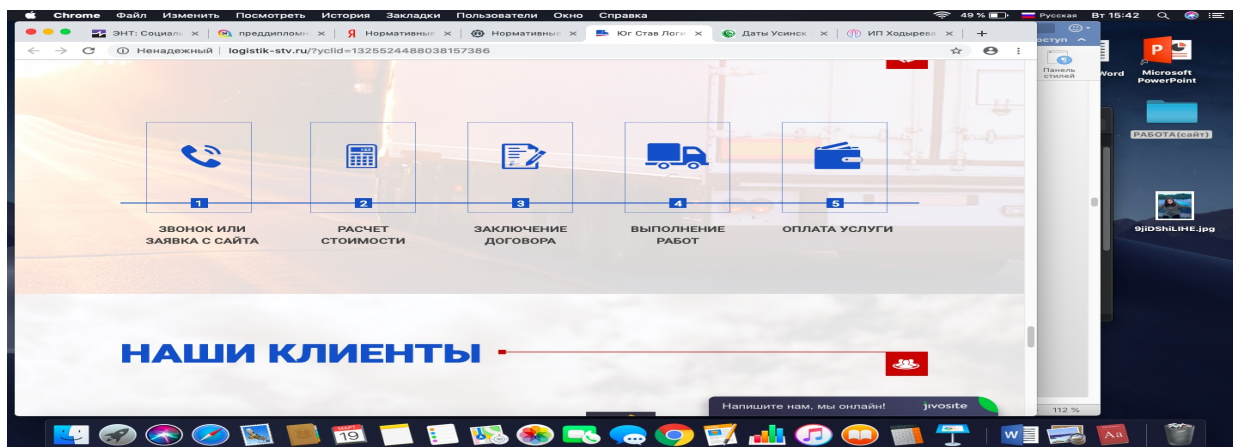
Chrome Файл Изменить Посмотреть История Закладки Пользователи Окно Справка
49 % Русская Вт 15:42

ЭНТ: Социаль × | преддипломн × | Нормативны × | Нормативные × | Юг Став Логи × | Даты Усинск × | ИП Ходырева × | +

Ненадежный | logistik-stv.ru/?yclid=1325524488038157386

1
ЗВОНОК ИЛИ ЗАЯВКА С САЙТА

2
РАСЧЕТ СТОИМОСТИ

3
ЗАКЛЮЧЕНИЕ ДОГОВОРА

4
ВЫПОЛНЕНИЕ РАБОТ

5
ОПЛАТА УСЛУГИ

НАШИ КЛИЕНТЫ

Напишите нам, мы онлайн! jivosite

ступ
Панель стилей
Word
Microsoft PowerPoint
РАБОТА(сайт)
9jiDShiLIHE.jpg
112 %
19